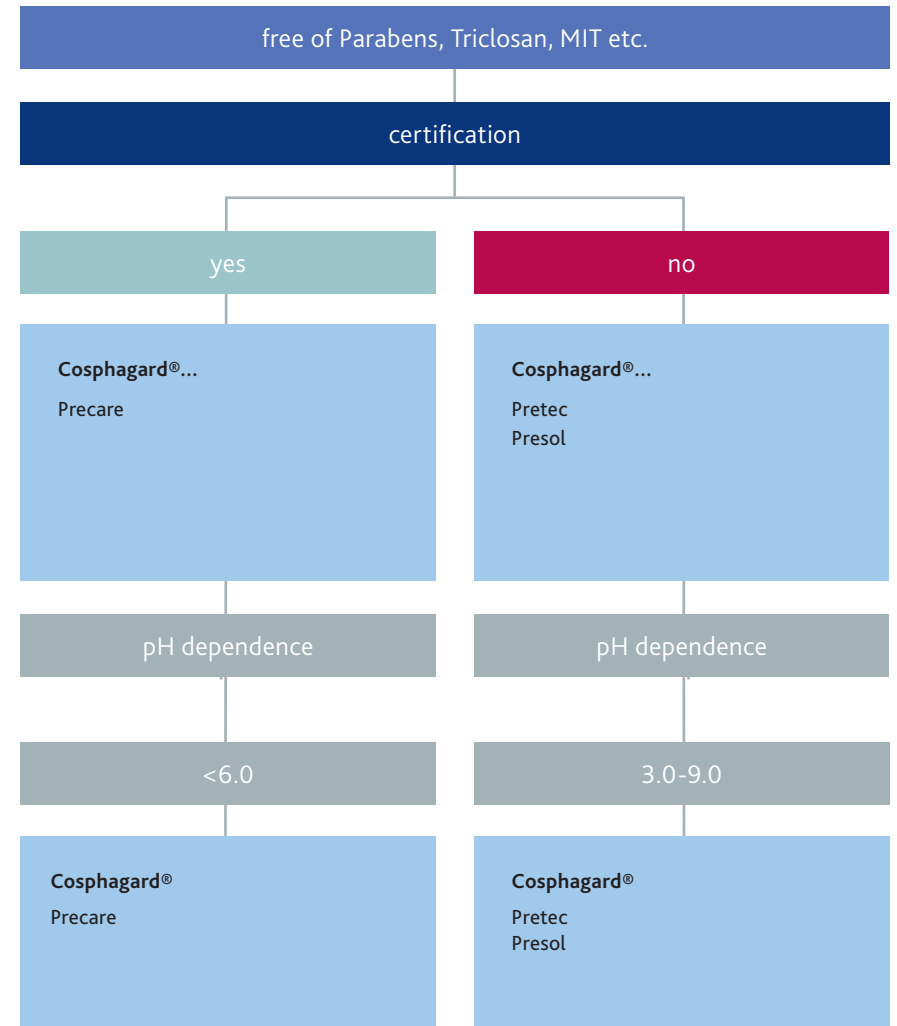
free of Parabens, Triclosan, MIT etc.

certification

yes

no

**Cosphagard®...**
Precare

**Cosphagard®...**
Pretec
Presol

pH dependence

pH dependence

<6.0

3.0-9.0

**Cosphagard®**
Precare

**Cosphagard®**
Pretec
Presol